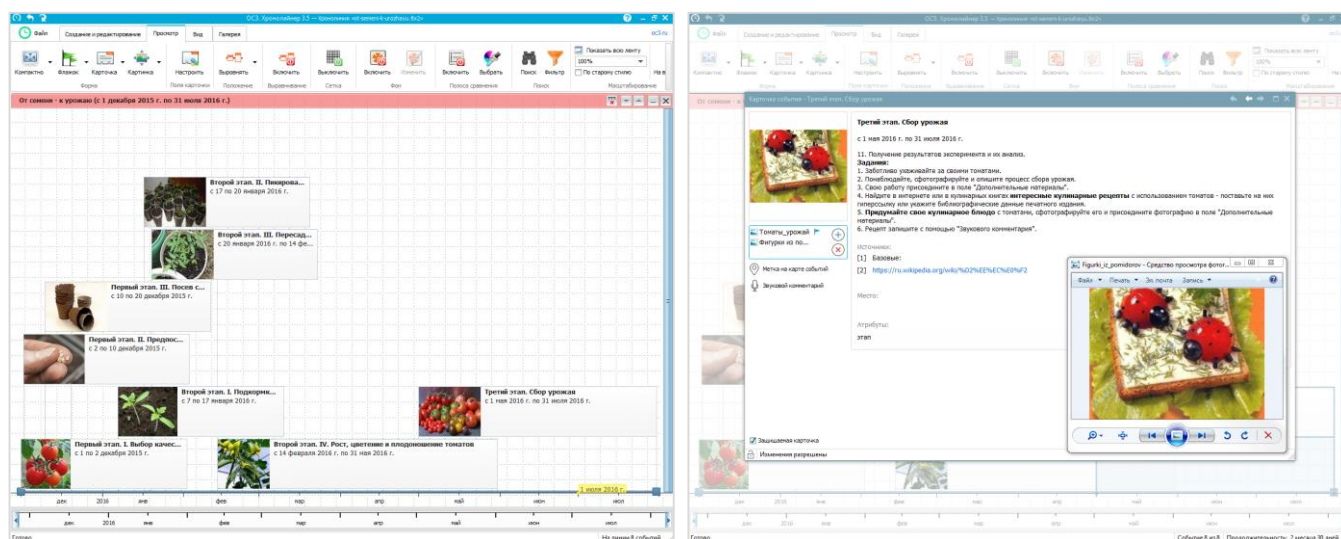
ОС3. Хронолайнер 3.5 — Хронолинии «ot semeni k urozhayu.tlx2»

Файл
Создание и редактирование
Просмотр
Вид
Галерея

Компактно
Флажок
Карточка
Картинка
Форма
Настроить
Поля карточки
Выровнять
Положение
Включить
Выравнивание
Выключить
Сетка
Включить
Изменить
Фон
Включить
Выбрать
Полоса сравнения
Поиск
Фильтр
Поиск
Показать всю ленту
100%
По старому стилю
Масштабирование

От семени - к урожаю (с 1 декабря 2015 г. по 31 июля 2016 г.)

Второй этап. II. Пикирова...
с 17 по 20 января 2016 г.

Второй этап. III. Пересад...
с 20 января 2016 г. по 14 фе...

Первый этап. III. Посев с...
с 10 по 20 декабря 2015 г.

Первый этап. II. Предпос...
с 2 по 10 декабря 2015 г.

Второй этап. I. Подкормк...
с 7 по 17 января 2016 г.

Третий этап. Сбор урожая
с 1 мая 2016 г. по 31 июля 2016 г.

Первый этап. I. Выбор качес...
с 1 по 2 декабря 2015 г.

Второй этап. IV. Рост, цветение и плодоношение томатов
с 14 февраля 2016 г. по 31 мая 2016 г.

1 июля 2016 г.

дек 2016 янв фев мар апр май июн июл

Готово
На линии 8 событий

Карточка события - Третий этап. Сбор урожая

Третий этап. Сбор урожая

с 1 мая 2016 г. по 31 июля 2016 г.

11. Получение результатов эксперимента и их анализ.
Задания:
1. Заботливо ухаживайте за своими томатами.
2. Понаблюдайте, сфотографируйте и опишите процесс сбора урожая.
3. Свою работу присоедините в поле "Дополнительные материалы".
4. Найдите в интернете или в кулинарных книгах интересные кулинарные рецепты с использованием томатов - поставьте на них гиперссылку или укажите библиографические данные печатного издания.
5. Придумайте свое кулинарное блюдо с томатами, сфотографируйте его и присоедините фотографию в поле "Дополнительные материалы".
6. Рецепт запишите с помощью "Звукового комментария".

Томаты_урожай
Фигурки из по...

Метка на карте событий
Звуковой комментарий

Источники:
[1] Базовые:
[2] https://ru.wikipedia.org/wiki/%D0%BF%EE%EC%E0%F2

Место:

Атрибуты:
этап

Защищенная карточка
Изменения разрешены

figurki_iz_pomidorov - Средство просмотра фотог...
Файл
Печать
Эл. почта
Запись

События 8 из 8
Продолжительность: 2 месяца 30 дней